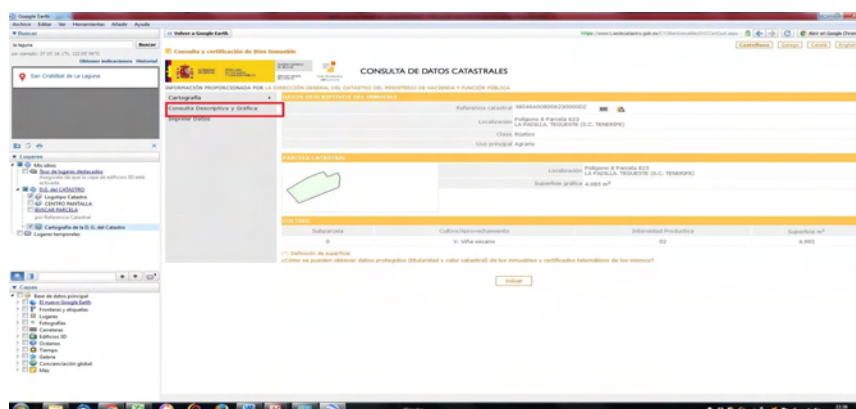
Google Earth
Archivo Editar Ver Herramientas Añadir Ayuda

▼ Buscar
la laguna Buscar
por ejemplo: 37 25' 19.17N, 122 05' 06"W
Obtener indicaciones Historial
San Cristóbal de La Laguna

▼ Lugares
Mis sitios
Tour de lugares destacados
Asegúrate de que la capa de edificios 3D está activada
D.G. del CATASTRO
Logotipo Catastro
CENTRO PANTALLA
BUSCAR PARCELA
por Referencia Catastral
Cartografía de la D.G. del Catastro
Lugares temporales

▼ Capas
Base de datos principal
Fronteras y etiquetas
Lugares
Fotografías
Carreteras
Edificios 3D
Océanos
Tiempo
Galería
Concienciación global
Más

« Volver a Google Earth
Abrir en Google Chrome
Castellano Galego Català English

Consulta y certificación de Bien Inmueble

CONSULTA DE DATOS CATASTRALES

INFORMACIÓN PROPORCIONADA POR LA DIRECCIÓN GENERAL DEL CATASTRO DEL MINISTERIO DE HACIENDA Y FUNCIÓN PÚBLICA

Cartografía
Consulta Descriptiva y Gráfica
Imprimir Datos

DATOS DESCRIPTIVOS DEL INMUEBLE
Referencia catastral 38046A008006230000DZ
Localización Polígono 8 Parcela 623 LA PADILLA. TEGUESTE (S.C. TENERIFE)
Clase Rústico
Uso principal Agrario

PARCELA CATASTRAL
Localización Polígono 8 Parcela 623 LA PADILLA. TEGUESTE (S.C. TENERIFE)
Superficie gráfica 4.985 m²

CULTIVO
| Subparcela | Cultivo/aprovechamiento | Intensidad Productiva | Superficie m² |
|---|---|---|---|
| 0 | V- Viña secano | 02 | 4.985 |

(*) Definición de superficie
¿Cómo se pueden obtener datos protegidos (titularidad y valor catastral) de los inmuebles y certificados telemáticos de los mismos?

Volver